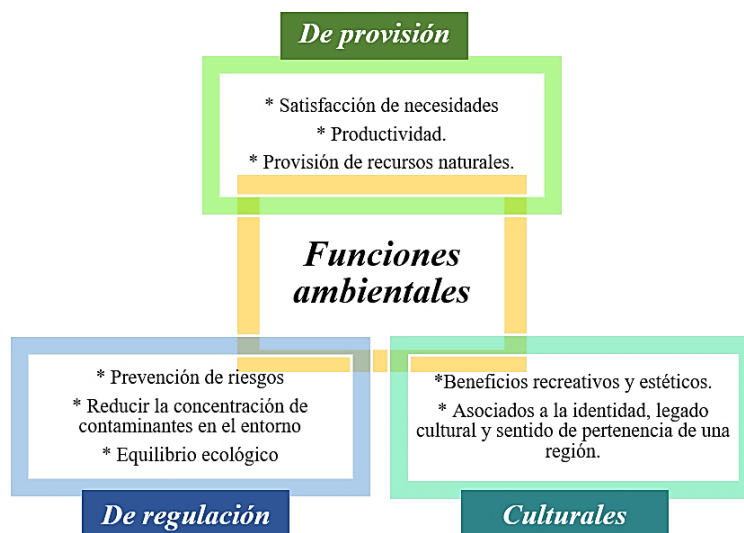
De provisión

* Satisfacción de necesidades
* Productividad.
* Provisión de recursos naturales.

Funciones ambientales

* Prevención de riesgos
* Reducir la concentración de contaminantes en el entorno
* Equilibrio ecológico

De regulación

*Beneficios recreativos y estéticos.
* Asociados a la identidad, legado cultural y sentido de pertenencia de una región.

Culturales